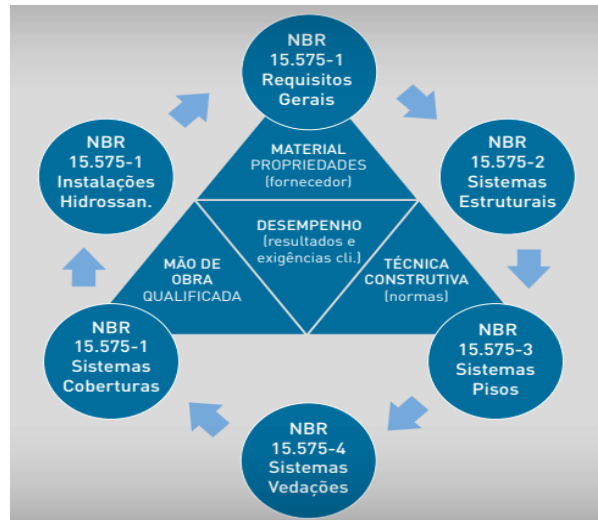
NBR 15.575-1 Requisitos Gerais

NBR 15.575-2 Sistemas Estruturais

NBR 15.575-3 Sistemas Pisos

NBR 15.575-4 Sistemas Vedações

NBR 15.575-1 Sistemas Coberturas

NBR 15.575-1 Instalações Hidrossan.

MATERIAL PROPRIEDADES (fornecedor)

DESEMPENHO (resultados e exigências cli.)

MÃO DE OBRA QUALIFICADA

TÉCNICA CONSTRUTIVA (normas)